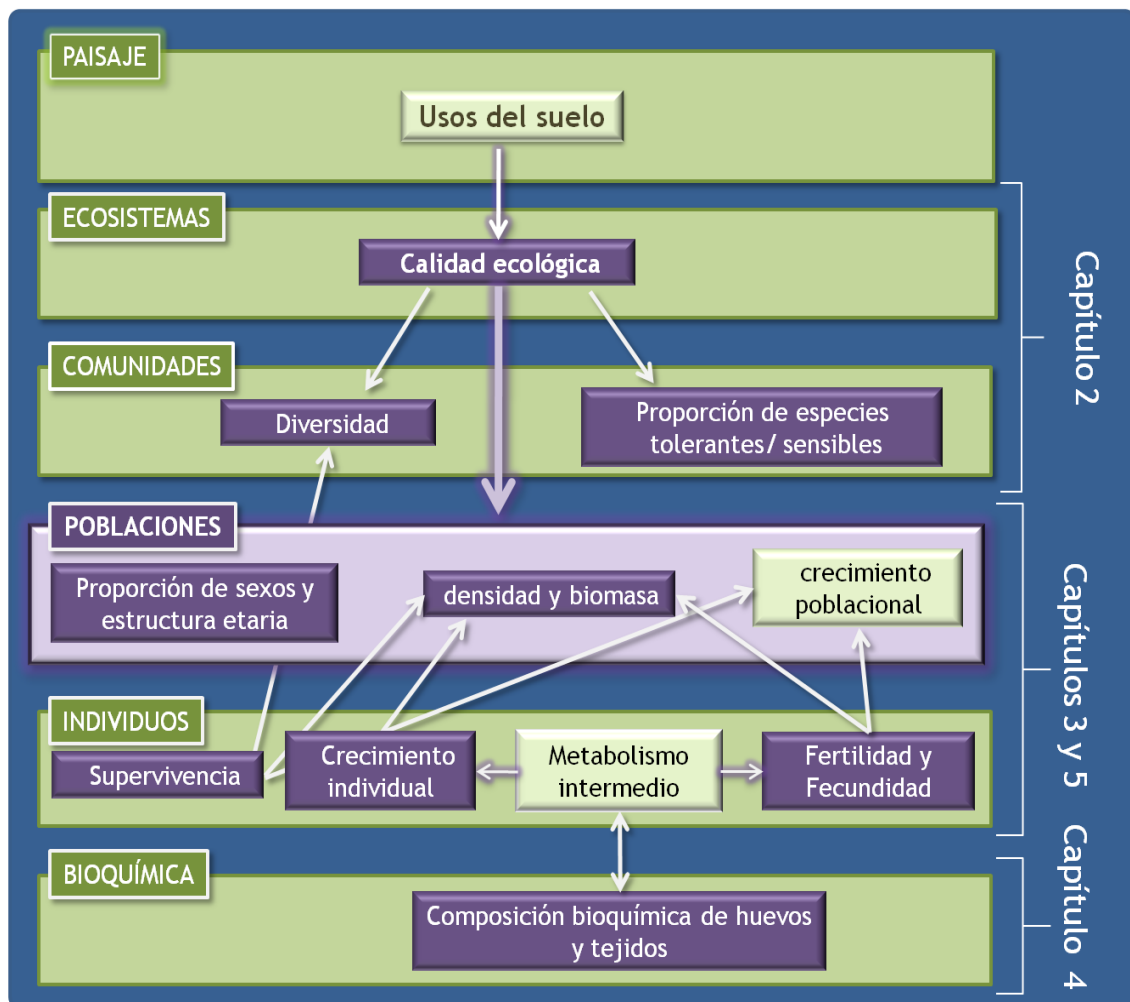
PAISAJE

Usos del suelo

ECOSISTEMAS

Calidad ecológica

COMUNIDADES

Diversidad

Proporción de especies tolerantes/ sensibles

POBLACIONES

Proporción de sexos y estructura etaria

densidad y biomasa

crecimiento poblacional

INDIVIDUOS

Supervivencia

Crecimiento individual

Metabolismo intermedio

Fertilidad y Fecundidad

BIOQUÍMICA

Composición bioquímica de huevos y tejidos

Capítulo 2

Capítulos 3 y 5

Capítulo 4